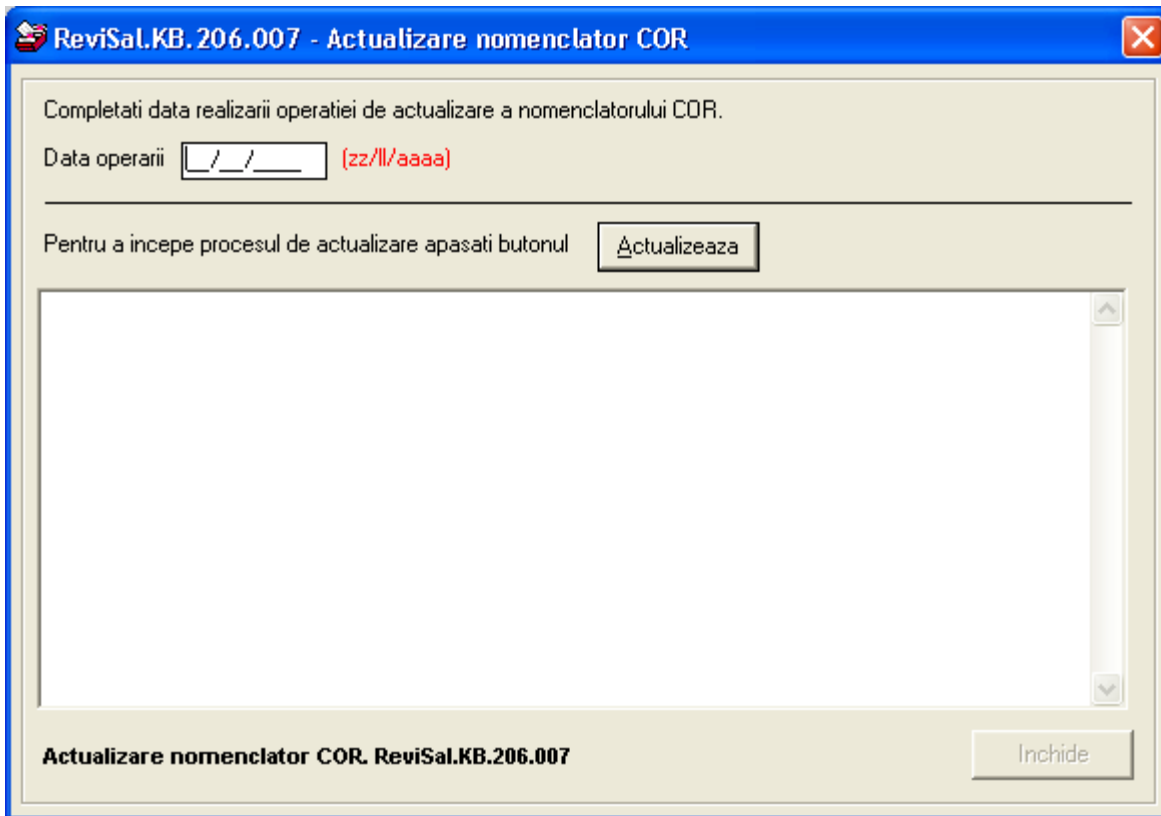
ReviSal.KB.206.007 - Actualizare nomenclator COR

Completati data realizarii operatiei de actualizare a nomenclatorului COR.

Data operarii __/__/____ (zz/ll/aaaa)

Pentru a incepe procesul de actualizare apasati butonul Actualizeaza

Actualizare nomenclator COR. ReviSal.KB.206.007

Inchide